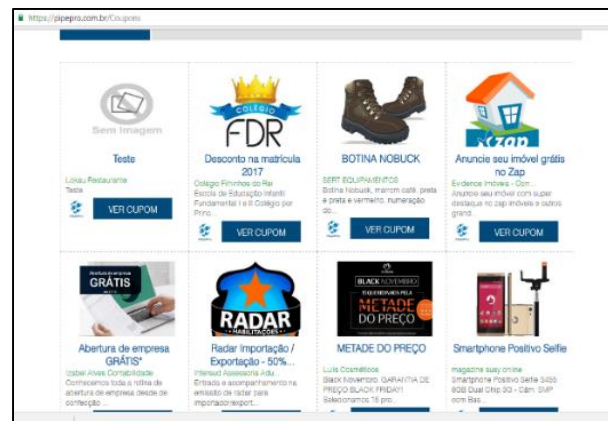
https://pipepro.com.br/Coupons

Sem Imagem

Teste

Lokau Restaurante

Teste

VER CUPOM

COLEGIO FDR

Desconto na matrícula 2017

Colegio Fininhos do Rei

Escola de Educação Infantil Fundamental I e II Colégio por Prino...

VER CUPOM

BOTINA NOBUCK

SERT EQUIPAMENTOS

Botina Nobuck, marrom café, preta e preta e vermelho, numeração do...

VER CUPOM

zap

Anuncie seu imóvel grátis no Zap

Evidence Imóveis - Con...

Anuncie seu imóvel com super destaque no zap imóveis e outros grand...

VER CUPOM

Abertura de empresa GRÁTIS

Abertura de empresa GRÁTIS*

Izabel Alves Contabilidade

Conhecemos toda a rotina de abertura de empresa desde de confecção ...

RADAR HABILITAÇÕES

Radar Importação / Exportação - 50%...

Intersed Assessoria Adu...

Entrada e acompanhamento na emissão de radar para importação/export...

BLACK NOVEMBRO

METADE DO PREÇO

METADE DO PREÇO

Luis Cosméticos

Black Novembro: GARANTIA DE PREÇO BLACK FRIDAY! Selecionamos 15 pro...

Smartphone Positivo Selfie

magazine suay online

Smartphone Positivo Selfie S450 8GB Dual Chip 3G - Câm. 5MP com Bas...